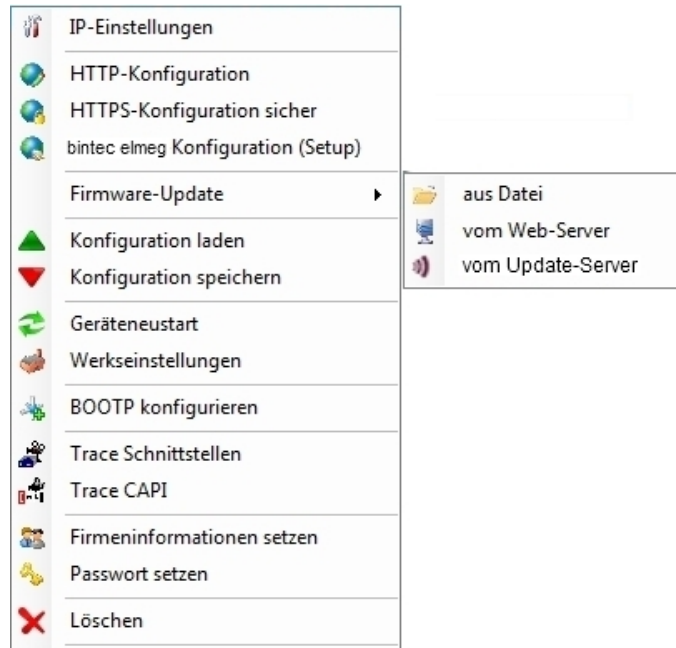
IP-Einstellungen

HTTP-Konfiguration
HTTPS-Konfiguration sicher
bintec elmeg Konfiguration (Setup)

Firmware-Update

aus Datei
vom Web-Server
vom Update-Server

Konfiguration laden
Konfiguration speichern

Geräteneustart
Werkseinstellungen

BOOTP konfigurieren

Trace Schnittstellen
Trace CAPI

Firmeninformationen setzen
Passwort setzen

Löschen